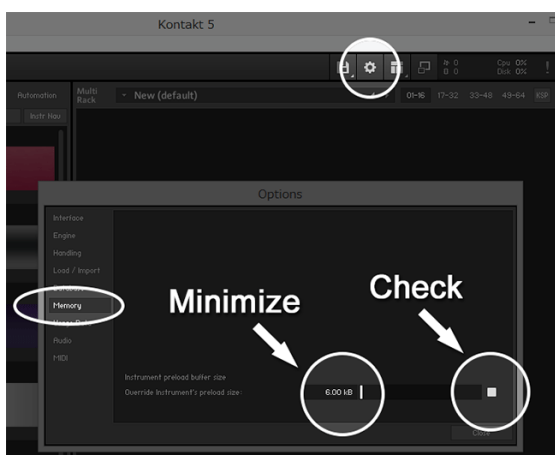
Kontakt 5

Cpu 0%
Disk 0%

Automation
Instr Nav
Multi Rack
New (default)
01-16 17-32 33-48 49-64 KSP

Options

Interface
Engine
Handling
Load / Import
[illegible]
Memory
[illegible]
Audio
MIDI

Minimize

Check

Instrument preload buffer size
Override Instrument's preload size:
6.00 kB

Close